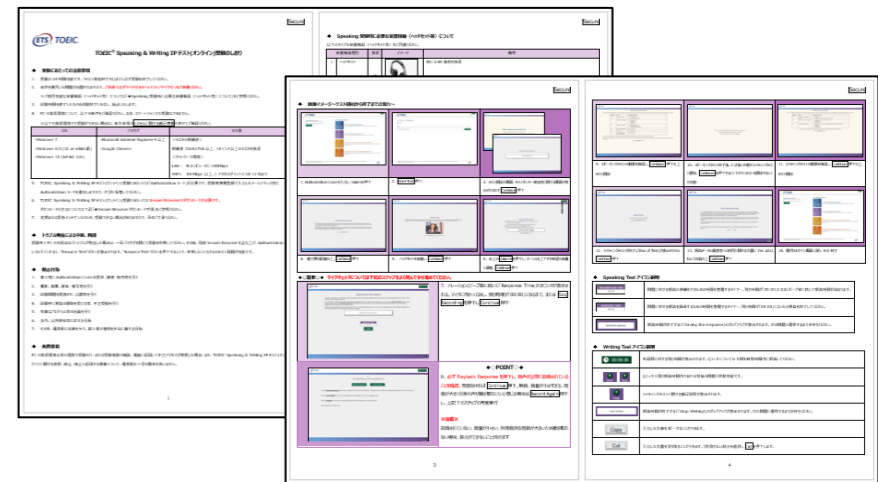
Secure

ETS TOEIC

TOEIC® Speaking & Writing IPテスト(オンライン)受験のしおり

Secure

Speaking 受験時に必要な装置機器（ヘッドセット等）について

Secure

Secure

Speaking Test アイコン説明

Writing Text アイコン説明

◆□POINT□◆

Copy

Cut

1

3

4